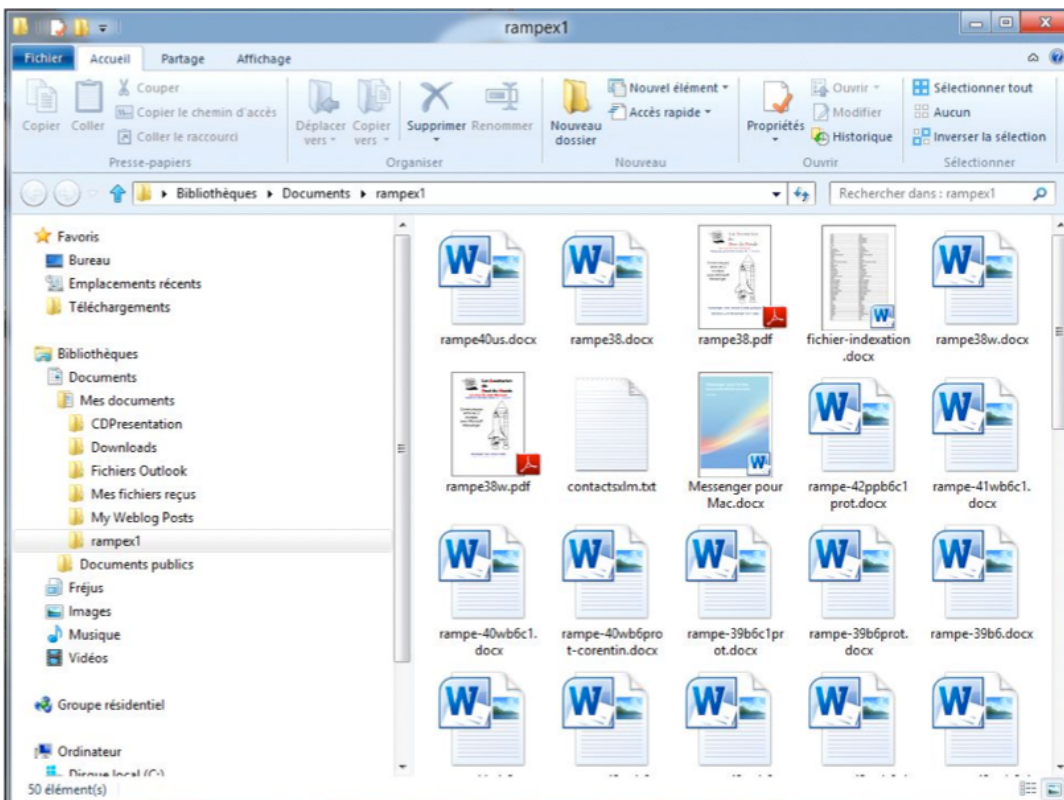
rampex1

Fichier Accueil Partage Affichage

Copier Coller Couper Copier le chemin d'accès Coller le raccourci
Presse-papiers

Déplacer vers Copier vers Supprimer Renommer
Organiser

Nouveau dossier Nouvel élément Accès rapide
Nouveau

Propriétés Ouvrir Modifier Historique
Ouvrir

Sélectionner tout Aucun Inverser la sélection
Sélectionner

Bibliothèques ▸ Documents ▸ rampex1

Rechercher dans : rampex1

Favoris
Bureau
Emplacements récents
Téléchargements

Bibliothèques
Documents
Mes documents
CDPresentation
Downloads
Fichiers Outlook
Mes fichiers reçus
My Weblog Posts
rampex1
Documents publics
Fréjus
Images
Musique
Vidéos

Groupe résidentiel

Ordinateur
Disque local (C:)

rampe40us.docx
rampe38.docx
rampe38.pdf
fichier-indexation.docx
rampe38w.docx
rampe38w.pdf
contactsxlm.txt
Messenger pour Mac.docx
rampe-42ppb6c1prot.docx
rampe-41wb6c1.docx
rampe-40wb6c1.docx
rampe-40wb6prot-corentin.docx
rampe-39b6c1prot.docx
rampe-39b6prot.docx
rampe-39b6.docx

50 élément(s)